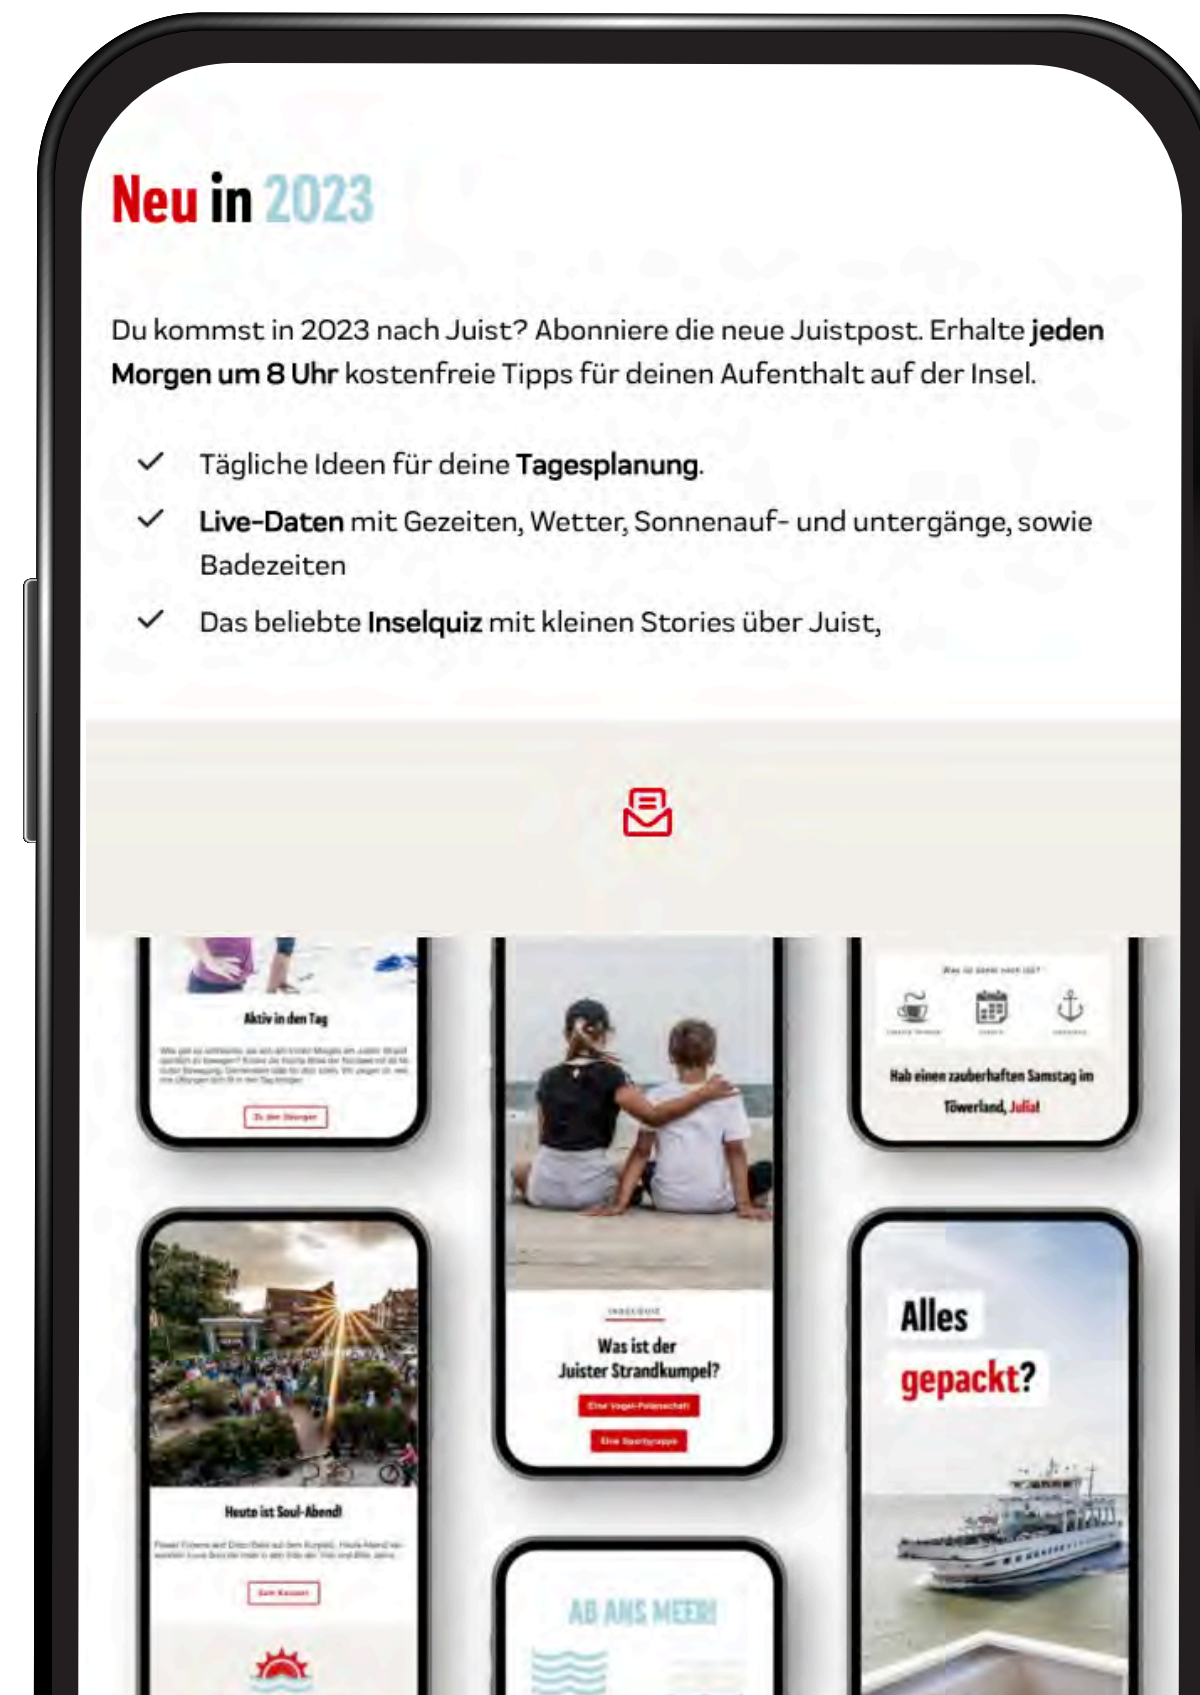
Neu in 2023

Du kommst in 2023 nach Juist? Abonniere die neue Juistpost. Erhalte **jeden Morgen um 8 Uhr** kostenfreie Tipps für deinen Aufenthalt auf der Insel.

✓ Tägliche Ideen für deine **Tagesplanung**.
✓ **Live-Daten** mit Gezeiten, Wetter, Sonnenauf- und untergänge, sowie Badezeiten
✓ Das beliebte **Inselquiz** mit kleinen Stories über Juist,

Aktiv in den Tag

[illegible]

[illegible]

Was ist der Juister Strandkumpel?

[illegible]

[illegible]

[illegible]

Hab einen zauberhaften Samstag im Töwerland, Julia!

Heute ist Soul-Abend!

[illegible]

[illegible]

AB ANS MEER!

Alles gepackt?